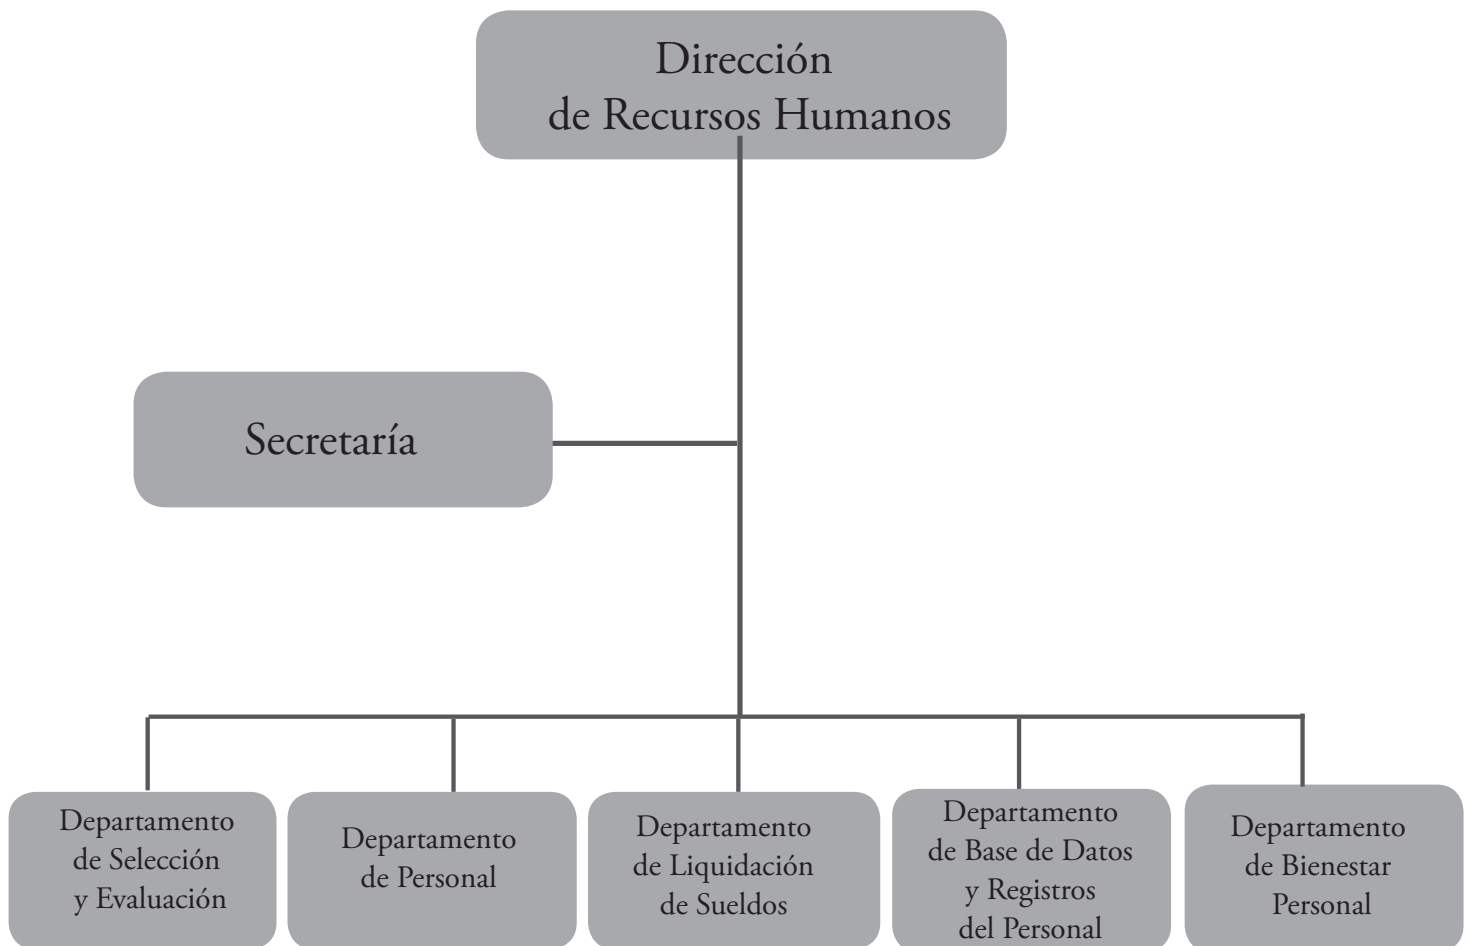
Dirección de Recursos Humanos

Secretaría

Departamento de Selección y Evaluación

Departamento de Personal

Departamento de Liquidación de Sueldos

Departamento de Base de Datos y Registros del Personal

Departamento de Bienestar Personal